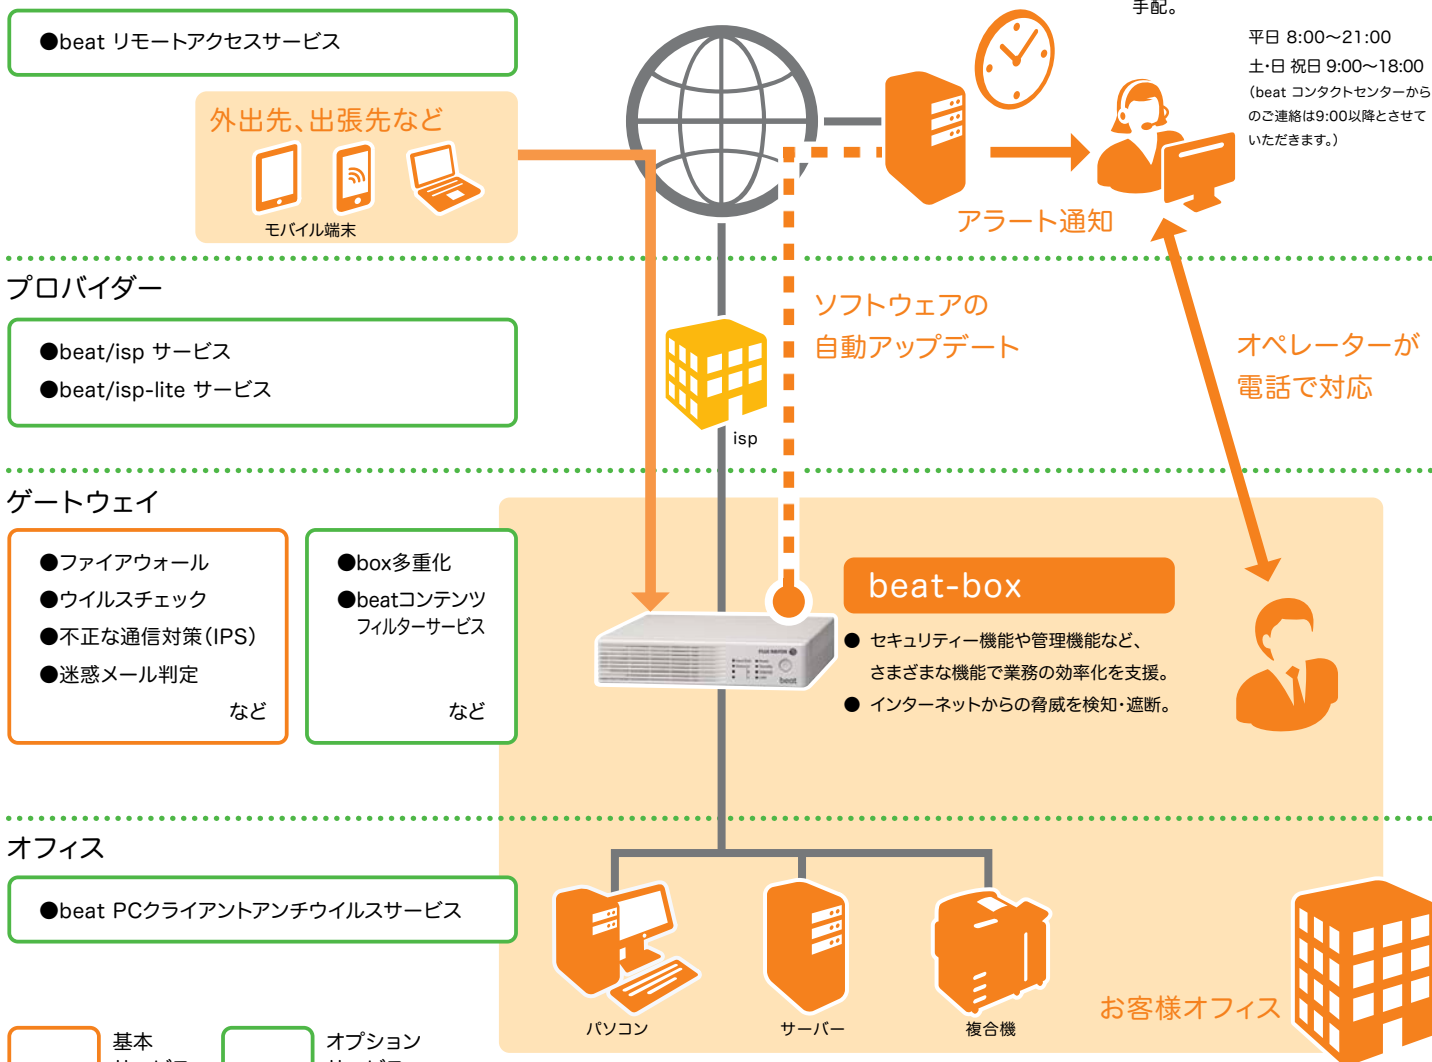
●beat リモートアクセスサービス

外出先、出張先など

モバイル端末

手配。

平日 8:00〜21:00
土･日 祝日 9:00〜18:00
（beat コンタクトセンターからのご連絡は9:00以降とさせていただきます。）

アラート通知

プロバイダー

●beat/isp サービス
●beat/isp-lite サービス

ソフトウェアの自動アップデート

オペレーターが電話で対応

isp

ゲートウェイ

●ファイアウォール
●ウイルスチェック
●不正な通信対策（IPS）
●迷惑メール判定
など

●box多重化
●beatコンテンツフィルターサービス
など

beat-box

● セキュリティー機能や管理機能など、さまざまな機能で業務の効率化を支援。
● インターネットからの脅威を検知･遮断。

オフィス

●beat PCクライアントアンチウイルスサービス

パソコン

サーバー

複合機

お客様オフィス

基本
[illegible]

オプション
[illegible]